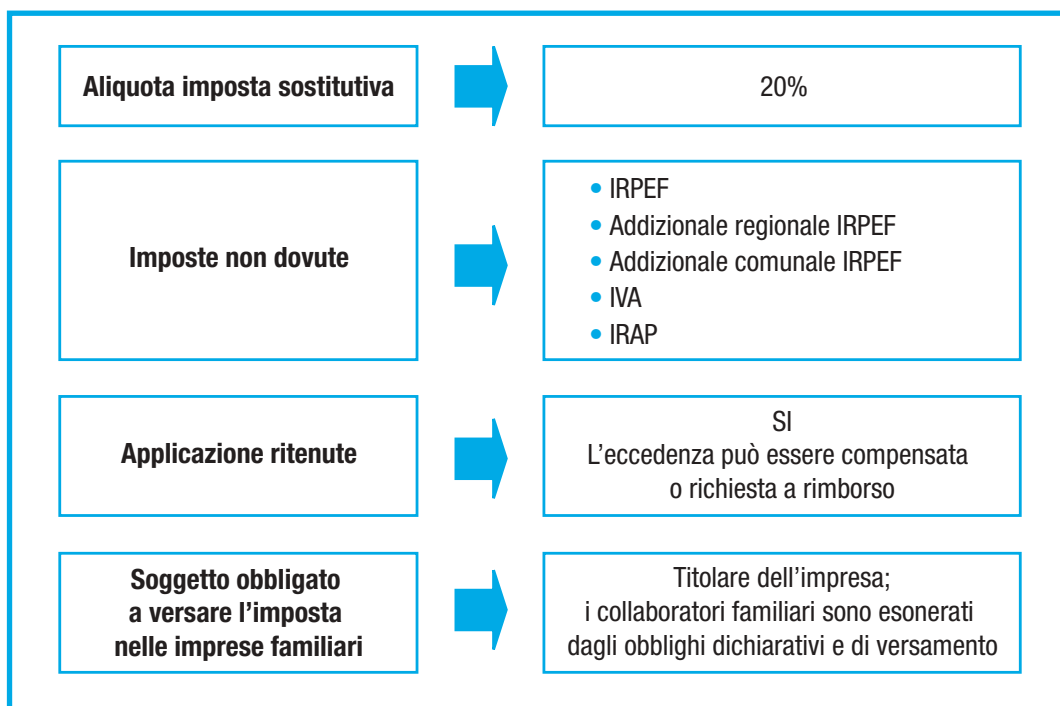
Aliquota imposta sostitutiva

20%

Imposte non dovute

- IRPEF
- Addizionale regionale IRPEF
- Addizionale comunale IRPEF
- IVA
- IRAP

Applicazione ritenute

SI
L'eccedenza può essere compensata o richiesta a rimborso

Soggetto obbligato a versare l'imposta nelle imprese familiari

Titolare dell'impresa; i collaboratori familiari sono esonerati dagli obblighi dichiarativi e di versamento